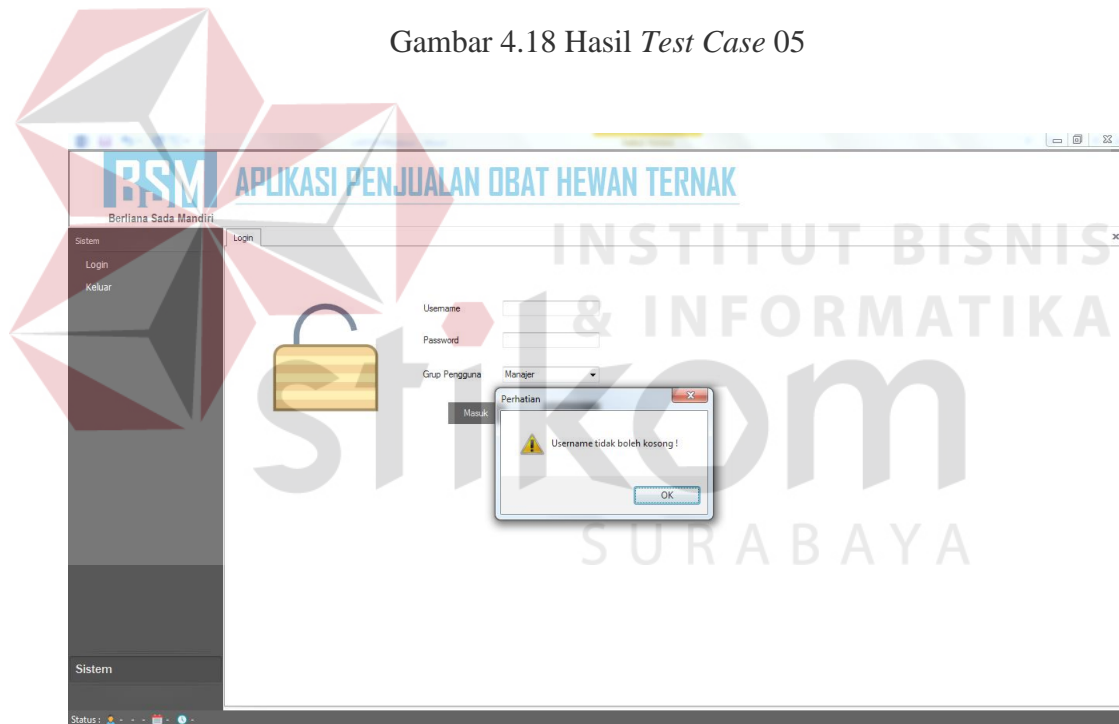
Gambar 4.18 Hasil *Test Case* 05

BSM
Berliana Sada Mandiri

APLIKASI PENJUALAN OBAT HEWAN TERNAK

INSTITUT BISNIS & INFORMATIKA

stikom

SURABAYA

Sistem
Login
Keluar

Login

Username
Password
Grup Pengguna
Manajer

Masuk

Perhatian
Username tidak boleh kosong !
OK

Sistem

Status :